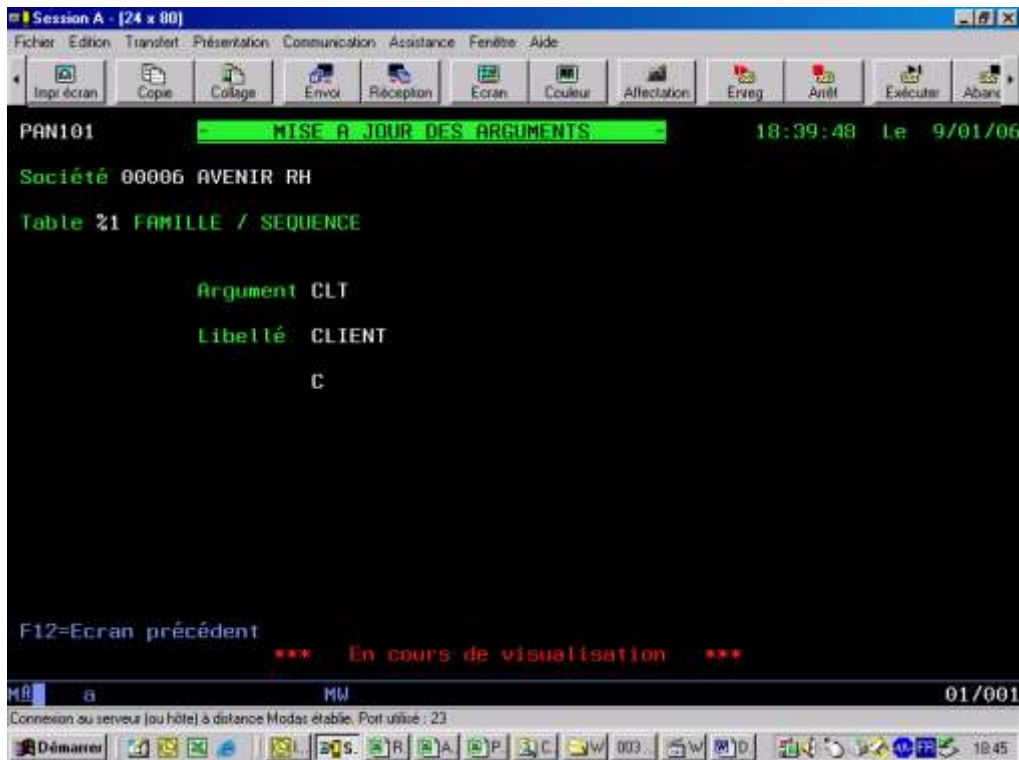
Session A - [24 x 80]
Fichier Edition Transfert Présentation Communication Assistance Fenêtre Aide
Impr écran Copie Collage Envoi Réception Ecran Couleur Affectation Enreg Arrêt Exécuter Abanc

PAN101 - MISE A JOUR DES ARGUMENTS - 18:39:48 Le 9/01/06

Société 00006 AVENIR RH

Table %1 FAMILLE / SEQUENCE

Argument CLT

Libellé CLIENT

C

F12=Ecran précédent
*** En cours de visualisation ***

MA a MW 01/001
Connexion au serveur (ou hôte) à distance Modas établie. Port utilisé : 23
Démarrer 003. 18:45